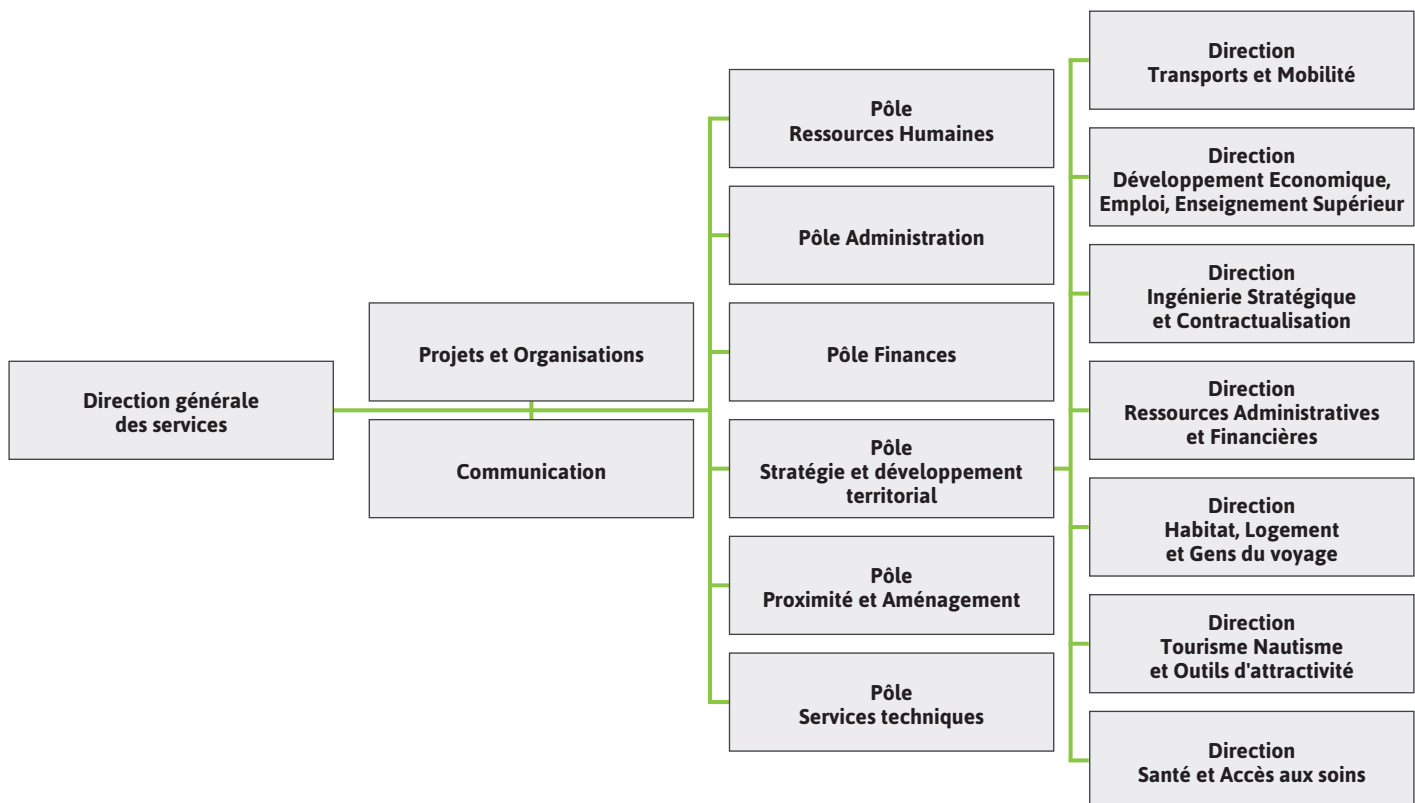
Direction générale des services

Projets et Organisations

Communication

Pôle Ressources Humaines

Pôle Administration

Pôle Finances

Pôle Stratégie et développement territorial

Pôle Proximité et Aménagement

Pôle Services techniques

Direction Transports et Mobilité

Direction Développement Economique, Emploi, Enseignement Supérieur

Direction Ingénierie Stratégique et Contractualisation

Direction Ressources Administratives et Financières

Direction Habitat, Logement et Gens du voyage

Direction Tourisme Nautisme et Outils d'attractivité

Direction Santé et Accès aux soins